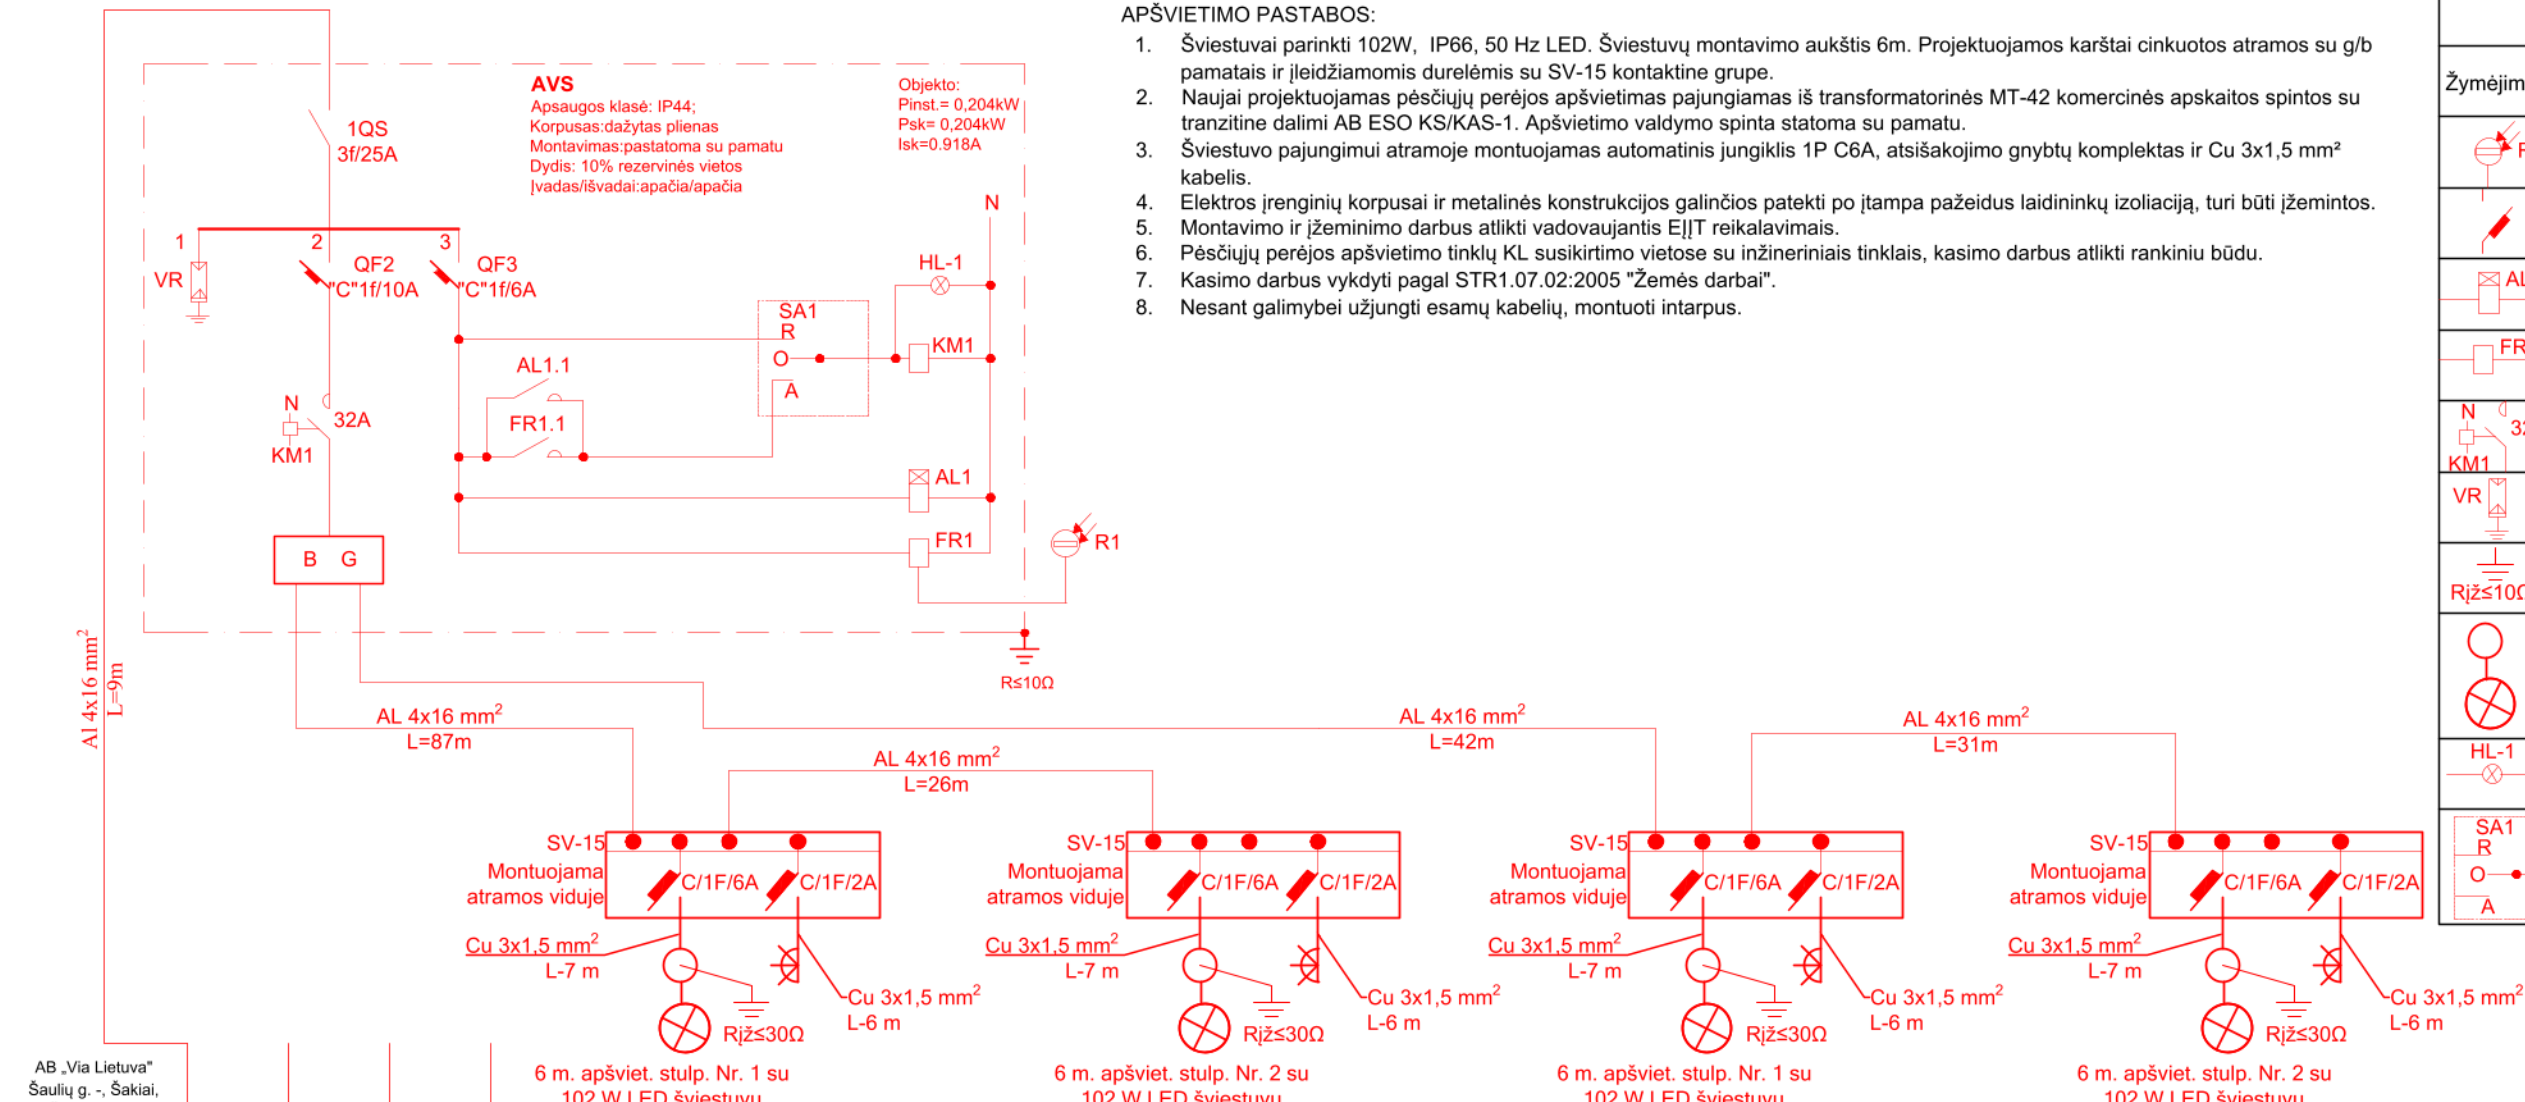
AVS
Apsaugos klasė: IP44;
Korpusas:dažytas plienas
Montavimas:pastatoma su pamatu
Dydis: 10% rezervinės vietos
Įvadas/išvadai:apačia/apačia

Objekto:
Pinst.= 0,204kW
Psk= 0,204kW
Isk=0.918A

1QS
3f/25A

1 2 3
VR
QF2
"C"1f/10A
QF3
"C"1f/6A

N
HL-1
SA1
R
O
A
KM1
AL1.1
FR1.1
N
32A
KM1
AL1
FR1
R1
B G
R≤10Ω

Al 4x16 mm$^2$
L=9m

AL 4x16 mm$^2$
L=87m
AL 4x16 mm$^2$
L=26m
AL 4x16 mm$^2$
L=42m
AL 4x16 mm$^2$
L=31m

APŠVIETIMO PASTABOS:
1. Šviestuvai parinkti 102W, IP66, 50 Hz LED. Šviestuvų montavimo aukštis 6m. Projektuojamos karštai cinkuotos atramos su g/b pamatais ir įleidžiamomis durelėmis su SV-15 kontaktine grupe.
2. Naujai projektuojamas pėsčiųjų perėjos apšvietimas pajungiamas iš transformatorinės MT-42 komercinės apskaitos spintos su tranzitine dalimi AB ESO KS/KAS-1. Apšvietimo valdymo spinta statoma su pamatu.
3. Šviestuvo pajungimui atramoje montuojamas automatinis jungiklis 1P C6A, atsišakojimo gnybtų komplektas ir Cu 3x1,5 mm² kabelis.
4. Elektros įrenginių korpusai ir metalinės konstrukcijos galinčios patekti po įtampa pažeidus laidininkų izoliaciją, turi būti įžemintos.
5. Montavimo ir įžeminimo darbus atlikti vadovaujantis EĮĮT reikalavimais.
6. Pėsčiųjų perėjos apšvietimo tinklų KL susikirtimo vietose su inžineriniais tinklais, kasimo darbus atlikti rankiniu būdu.
7. Kasimo darbus vykdyti pagal STR1.07.02:2005 "Žemės darbai".
8. Nesant galimybei užjungti esamų kabelių, montuoti intarpus.

SV-15
Montuojama atramos viduje
C/1F/6A
C/1F/2A
Cu 3x1,5 mm$^2$
L-7 m
Cu 3x1,5 mm$^2$
L-6 m
Rįž≤30Ω
6 m. apšviet. stulp. Nr. 1 su
102 W LED šviestuvu

SV-15
Montuojama atramos viduje
C/1F/6A
C/1F/2A
Cu 3x1,5 mm$^2$
L-7 m
Cu 3x1,5 mm$^2$
L-6 m
Rįž≤30Ω
6 m. apšviet. stulp. Nr. 2 su
102 W LED šviestuvu

SV-15
Montuojama atramos viduje
C/1F/6A
C/1F/2A
Cu 3x1,5 mm$^2$
L-7 m
Cu 3x1,5 mm$^2$
L-6 m
Rįž≤30Ω
6 m. apšviet. stulp. Nr. 1 su
102 W LED šviestuvu

SV-15
Montuojama atramos viduje
C/1F/6A
C/1F/2A
Cu 3x1,5 mm$^2$
L-7 m
Cu 3x1,5 mm$^2$
L-6 m
Rįž≤30Ω
6 m. apšviet. stulp. Nr. 2 su
102 W LED šviestuvu

AB „Via Lietuva"
Šaulių g. -, Šakiai,

Žymėjim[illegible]
R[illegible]
AL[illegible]
FR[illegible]
N
3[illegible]
KM1
VR
Rįž≤10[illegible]
HL-1
SA1
R
O
A